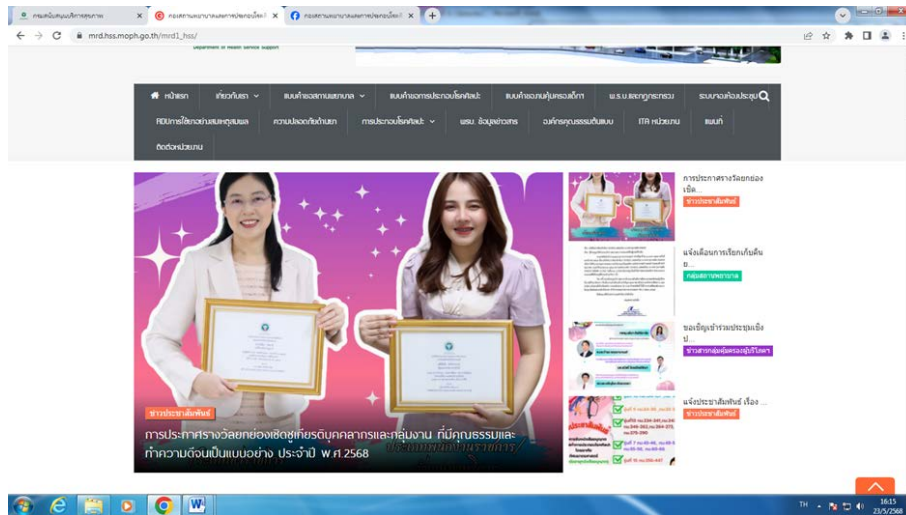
กรมสนับสนุนบริการสุขภาพ × กองสถานพยาบาลและการประกอบโรคศิลปะ × กองสถานพยาบาลและการประกอบโรคศิลปะ ×

mrd.hss.moph.go.th/mrd1_hss/

Department of Health Service Support

หน้าแรก | เกี่ยวกับเรา | แบบคำขอสถานพยาบาล | แบบคำขอการประกอบโรคศิลปะ | แบบคำขอคุ้มครองเด็ก | พ.ร.บ.และกฎกระทรวง | ระบบจองห้องประชุม

คู่มือการใช้งานระบบสุขภาพ | ความปลอดภัยด้านยา | การประกอบโรคศิลปะ | แรม. ข้อมูลข่าวสาร | องค์กรคุณธรรมต้นแบบ | ITA หน่วยงาน | แผนที่

ติดต่อหน่วยงาน

ข่าวประชาสัมพันธ์

การประกาศรางวัลยกย่องเชิดชูเกียรติบุคคลากรและกลุ่มงาน ที่มีคุณธรรมและทำความดีจนเป็นแบบอย่าง ประจำปี พ.ศ.2568

การประกาศรางวัลยกย่องเชิด...
ข่าวประชาสัมพันธ์

แจ้งเตือนการเรียกเก็บเงิน...
กลุ่มสถานพยาบาล

ขอเชิญเข้าร่วมประชุมเชิงป...
ข่าวสารกลุ่มคุ้มครองผู้บริโภค

แจ้งประชาสัมพันธ์ เรื่อง ...
ข่าวประชาสัมพันธ์

TH 16:15 23/5/2568